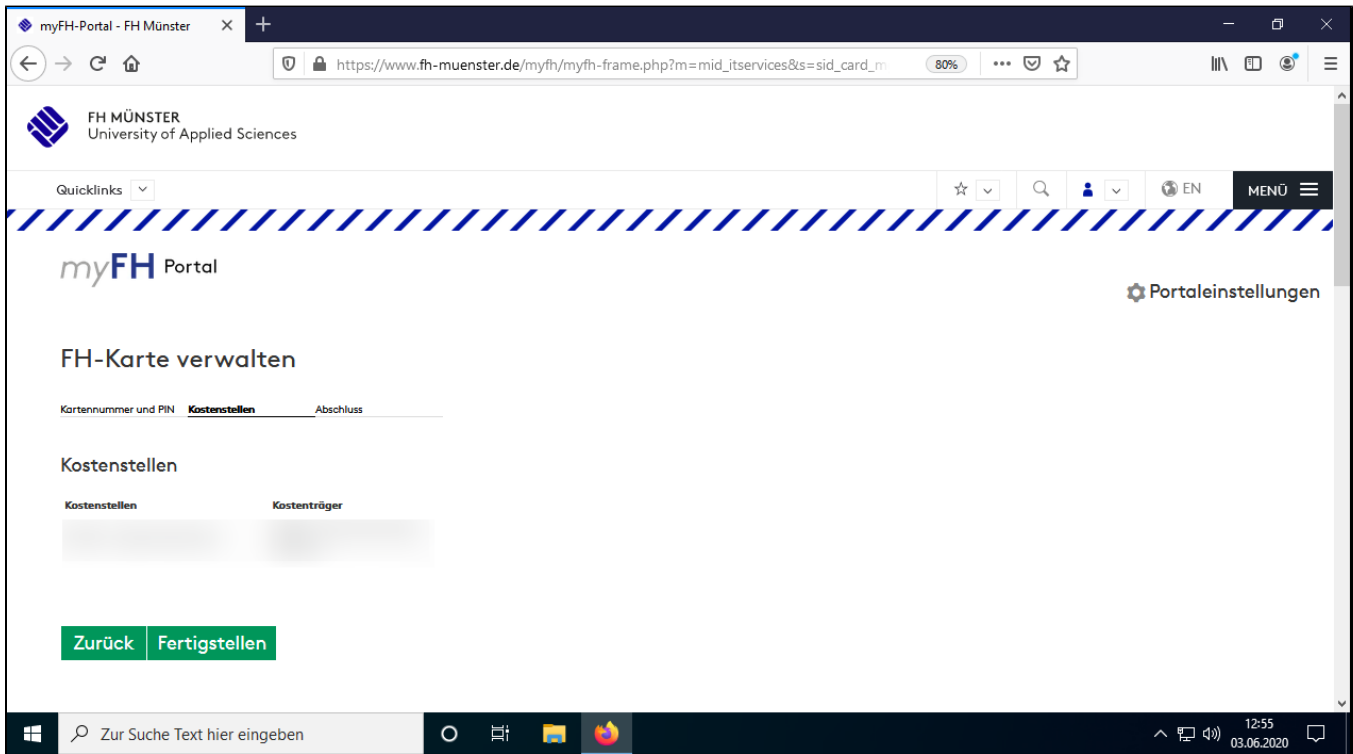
myFH-Portal - FH Münster

https://www.fh-muenster.de/myfh/myfh-frame.php?m=mid_itservices&s=sid_card_m

80%

FH MÜNSTER
University of Applied Sciences

Quicklinks

EN

MENÜ

myFH Portal

Portaleinstellungen

FH-Karte verwalten

Kartennummer und PIN Kostenstellen Abschluss

Kostenstellen

| Kostenstellen | Kostenträger |
|---|---|
| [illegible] | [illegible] |

Zurück Fertigstellen

Zur Suche Text hier eingeben

12:55
03.06.2020